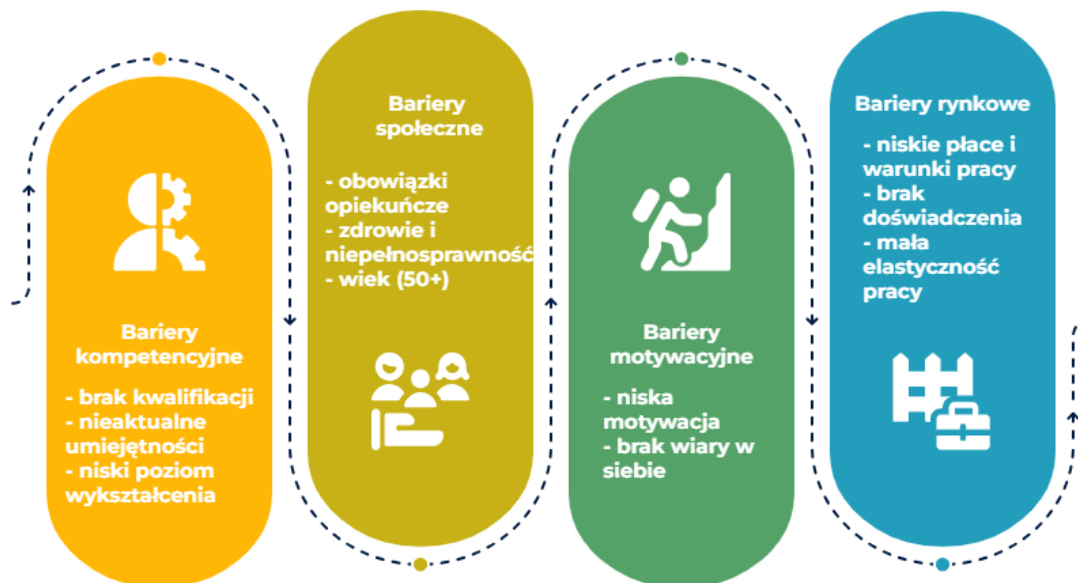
Bariery kompetencyjne

- brak kwalifikacji
- nieaktualne umiejętności
- niski poziom wykształcenia

Bariery społeczne

- obowiązki opiekuńcze
- zdrowie i niepełnosprawność
- wiek (50+)

Bariery motywacyjne

- niska motywacja
- brak wiary w siebie

Bariery rynkowe

- niskie płace i warunki pracy
- brak doświadczenia
- mała elastyczność pracy